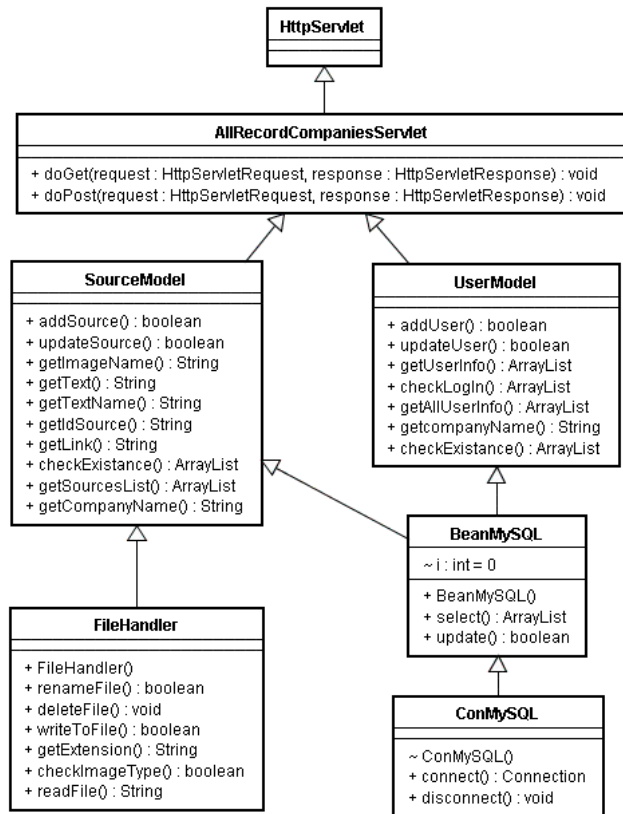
HttpServlet

AllRecordCompaniesServlet

+ doGet(request : HttpServletRequest, response : HttpServletResponse) : void
+ doPost(request : HttpServletRequest, response : HttpServletResponse) : void

SourceModel

+ addSource() : boolean
+ updateSource() : boolean
+ getImageName() : String
+ getText() : String
+ getTextName() : String
+ getIdSource() : String
+ getLink() : String
+ checkExistance() : ArrayList
+ getSourcesList() : ArrayList
+ getCompanyName() : String

UserModel

+ addUser() : boolean
+ updateUser() : boolean
+ getUserInfo() : ArrayList
+ checkLogIn() : ArrayList
+ getAllUserInfo() : ArrayList
+ getcompanyName() : String
+ checkExistance() : ArrayList

BeanMySQL

~ i : int = 0

+ BeanMySQL()
+ select() : ArrayList
+ update() : boolean

FileHandler

+ FileHandler()
+ renameFile() : boolean
+ deleteFile() : void
+ writeToFile() : boolean
+ getExtension() : String
+ checkImageType() : boolean
+ readFile() : String

ConMySQL

~ ConMySQL()
+ connect() : Connection
+ disconnect() : void